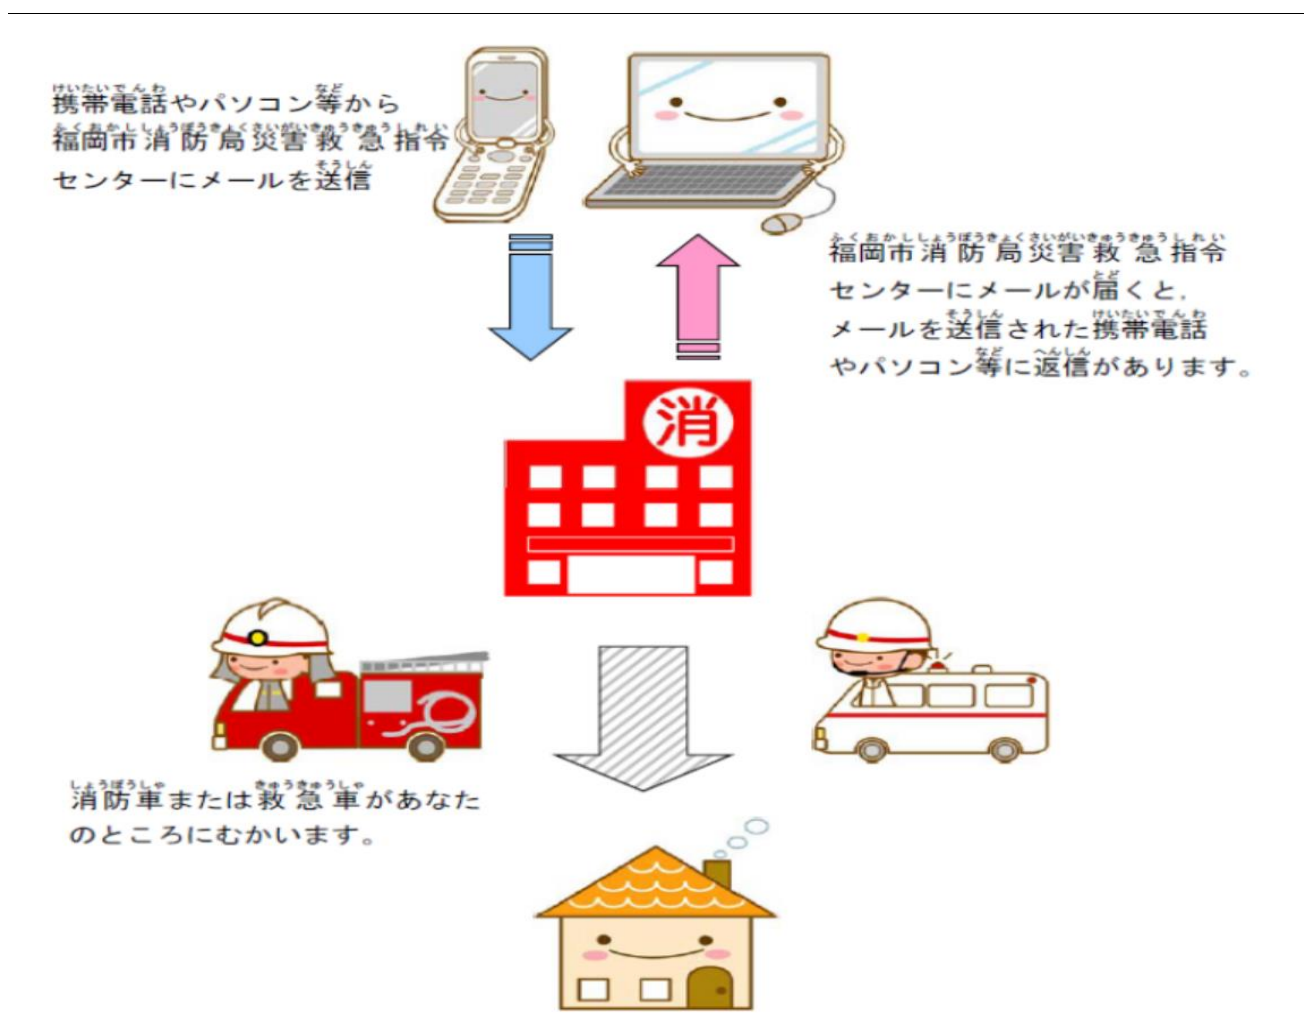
携帯電話やパソコン等から福岡市消防局災害救急指令センターにメールを送信

福岡市消防局災害救急指令センターにメールが届くと、メールを送信された携帯電話やパソコン等に返信があります。

消

消防車または救急車があなたのところにむかいます。